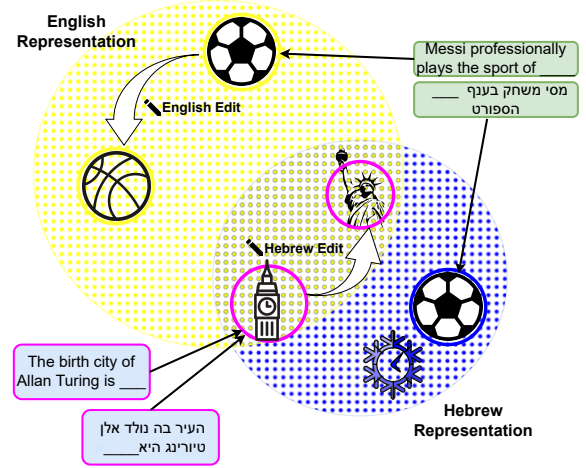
English Representation

English Edit

Messi professionally plays the sport of ____

מסי משחק בענף ____ הספורט

Hebrew Edit

The birth city of Allan Turing is ___

העיר בה נולד אלן טיורינג היא____

Hebrew Representation